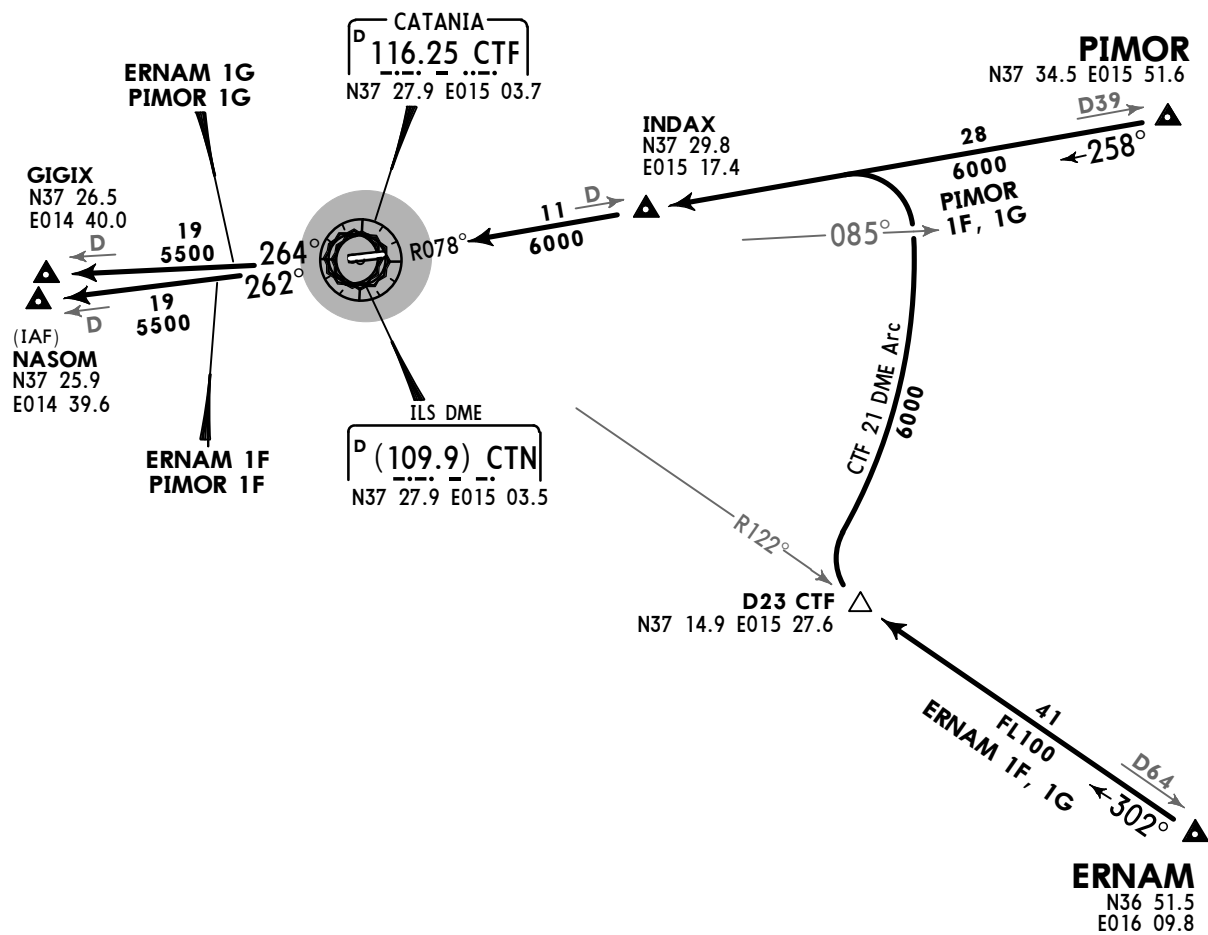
CATANIA
D 116.25 CTF
N37 27.9 E015 03.7

PIMOR
N37 34.5 E015 51.6

ERNAM 1G
PIMOR 1G

INDAX
N37 29.8
E015 17.4

D39

28
6000
258°

PIMOR
1F, 1G

GIGIX
N37 26.5
E014 40.0

D
19
5500
264°
262°
19
5500
D

R078°

11
D
6000

085°

(IAF)
NASOM
N37 25.9
E014 39.6

ERNAM 1F
PIMOR 1F

ILS DME
D (109.9) CTN
N37 27.9 E015 03.5

CTF 21 DME Arc
6000

R122°

D23 CTF
N37 14.9 E015 27.6

41
FL100
ERNAM 1F, 1G
D64
302°

ERNAM
N36 51.5
E016 09.8